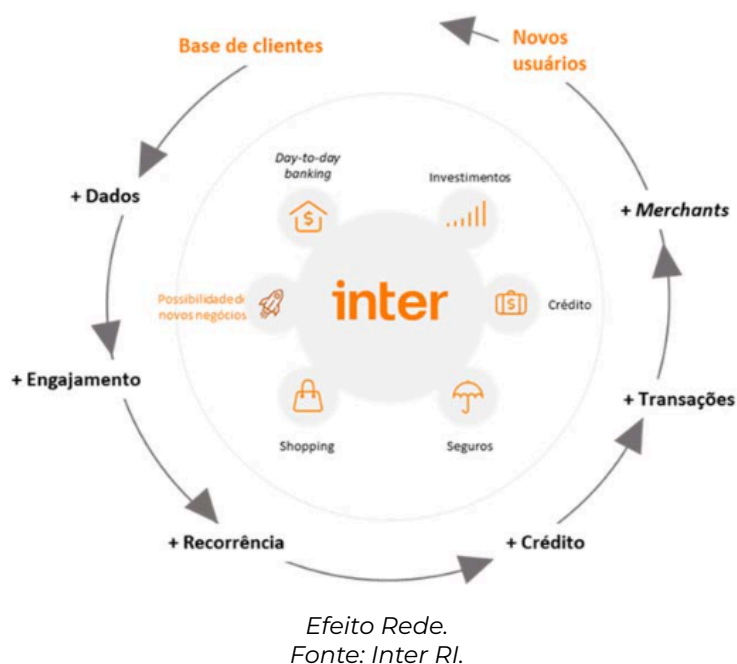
Base de clientes

Novos usuários

+ Dados

+ Merchants

+ Engajamento

+ Transações

+ Recorrência

+ Crédito

Day-to-day banking

Investimentos

Possibilidade de novos negócios

inter

Crédito

Shopping

Seguros

Efeito Rede.
Fonte: Inter RI.